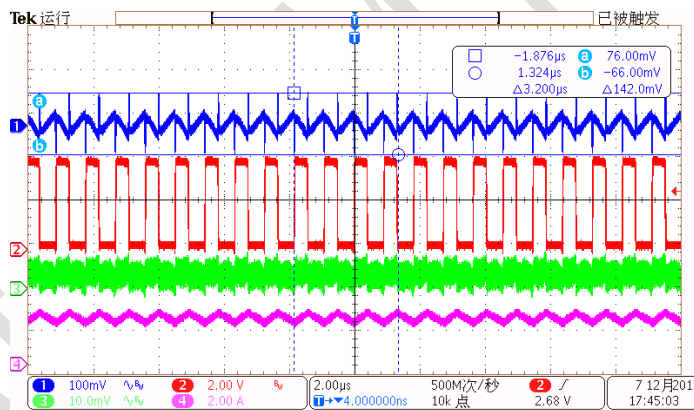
Tek 运行

已被触发

T

T

−1.876μs
1.324μs
Δ3.200μs

a 76.00mV
b −66.00mV
Δ142.0mV

a
1
b

2
3
4

1 100mV
3 10.0mV
2 2.00 V
4 2.00 A
2.00μs
T→▼4.000000ns
500M次/秒
10k 点
2 /
2.68 V
7 12月201
17:45:03